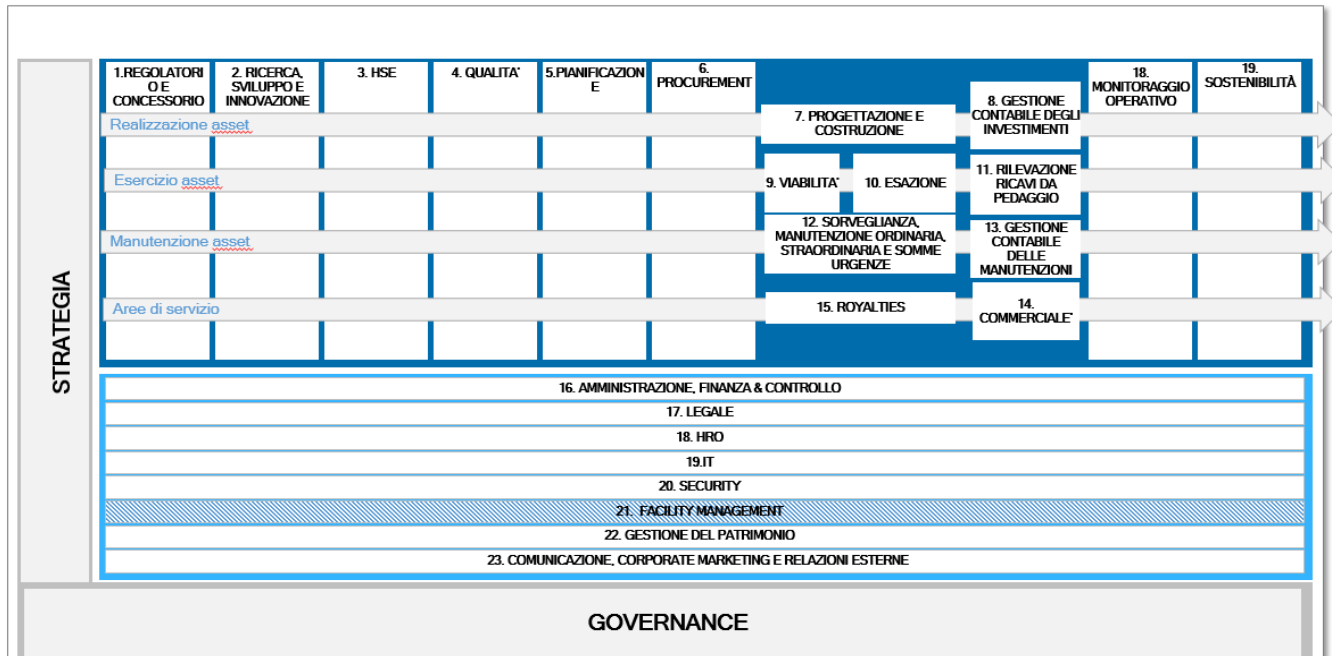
STRATEGIA

1.REGOLATORIO E CONCESSORIO

2. RICERCA, SVILUPPO E INNOVAZIONE

3. HSE

4. QUALITA'

5.PIANIFICAZIONE

6. PROCUREMENT

18. MONITORAGGIO OPERATIVO

19. SOSTENIBILITÀ

Realizzazione asset

7. PROGETTAZIONE E COSTRUZIONE

8. GESTIONE CONTABILE DEGLI INVESTIMENTI

Esercizio asset

9. VIABILITA'

10. ESAZIONE

11. RILEVAZIONE RICAVI DA PEDAGGIO

Manutenzione asset

12. SORVEGLIANZA, MANUTENZIONE ORDINARIA, STRAORDINARIA E SOMME URGENZE

13. GESTIONE CONTABILE DELLE MANUTENZIONI

Aree di servizio

15. ROYALTIES

14. COMMERCIALE'

16. AMMINISTRAZIONE, FINANZA & CONTROLLO

17. LEGALE

18. HRO

19.IT

20. SECURITY

21. FACILITY MANAGEMENT

22. GESTIONE DEL PATRIMONIO

23. COMUNICAZIONE, CORPORATE MARKETING E RELAZIONI ESTERNE

GOVERNANCE